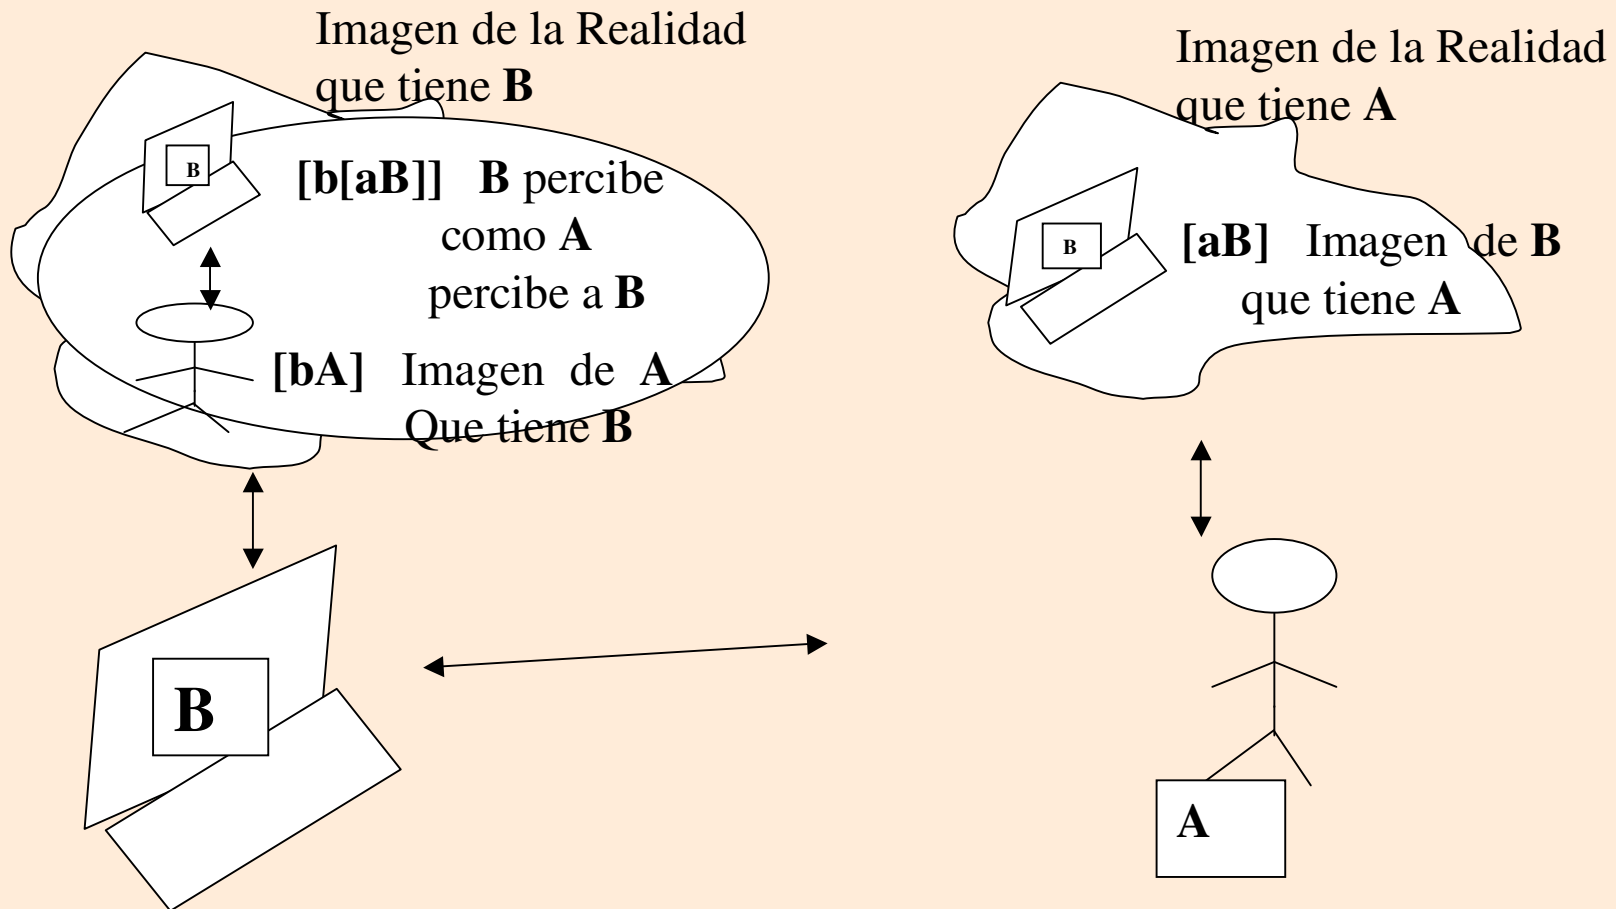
Imagen de la Realidad que tiene **B**

B

**[b[aB]]** **B** percibe como **A** percibe a **B**

**[bA]** Imagen de **A** Que tiene **B**

Imagen de la Realidad que tiene **A**

B

**[aB]** Imagen de **B** que tiene **A**

**B**

**A**